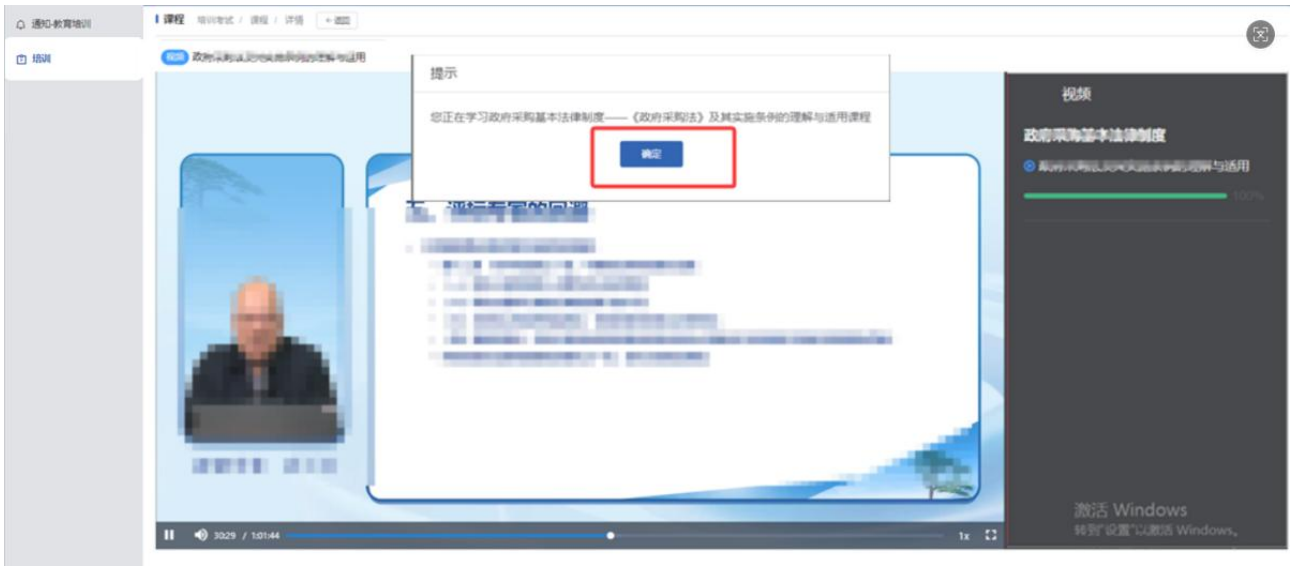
通知-教育培训

培训

课程 培训考试 / 课程 / 详情 ← 返回

视频 政府采购法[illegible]理解与适用

提示

您正在学习政府采购基本法律制度——《政府采购法》及其实施条例的理解与适用课程

确定

视频

政府采购基本法律制度

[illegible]理解与适用

100%

激活 Windows
转到"设置"以激活 Windows。

30:29 / 1:01:44

1x